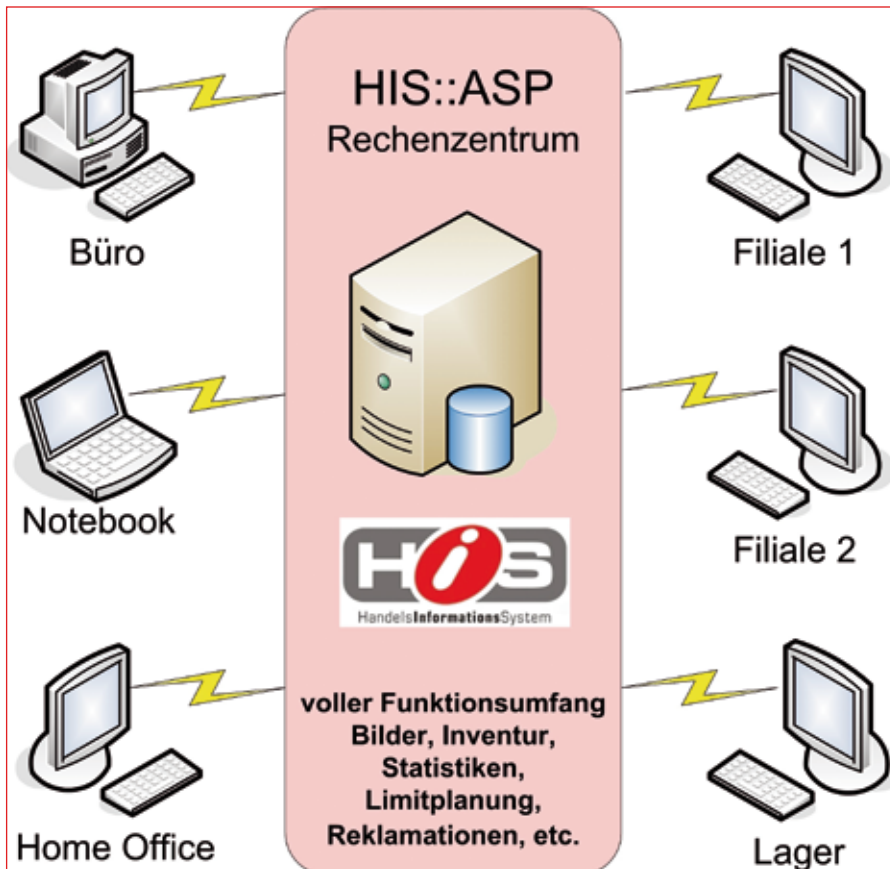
HIS::ASP
Rechenzentrum

Büro

Filiale 1

Notebook

Filiale 2

HIS
HandelsInformationsSystem

voller Funktionsumfang
Bilder, Inventur,
Statistiken,
Limitplanung,
Reklamationen, etc.

Home Office

Lager